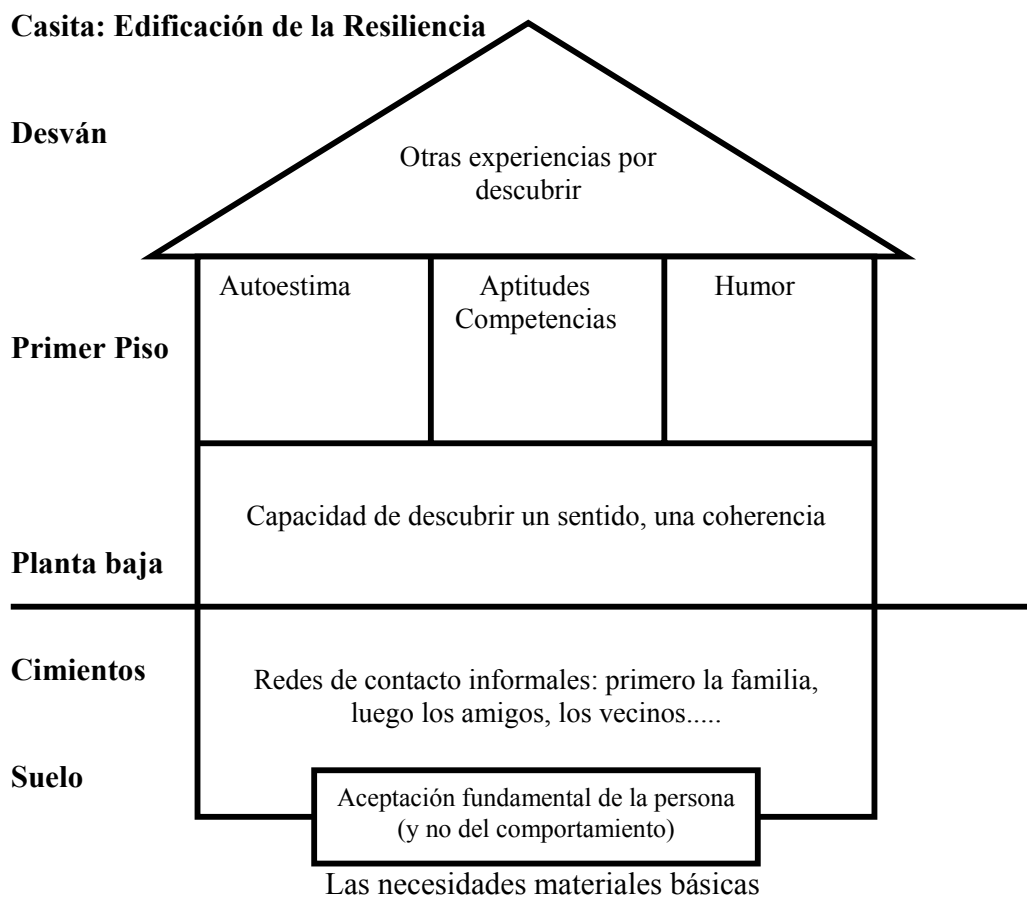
Casita: Edificación de la Resiliencia

Desván

Otras experiencias por descubrir

Autoestima

Aptitudes Competencias

Humor

Primer Piso

Capacidad de descubrir un sentido, una coherencia

Planta baja

Cimientos

Redes de contacto informales: primero la familia, luego los amigos, los vecinos.....

Suelo

Aceptación fundamental de la persona (y no del comportamiento)

Las necesidades materiales básicas